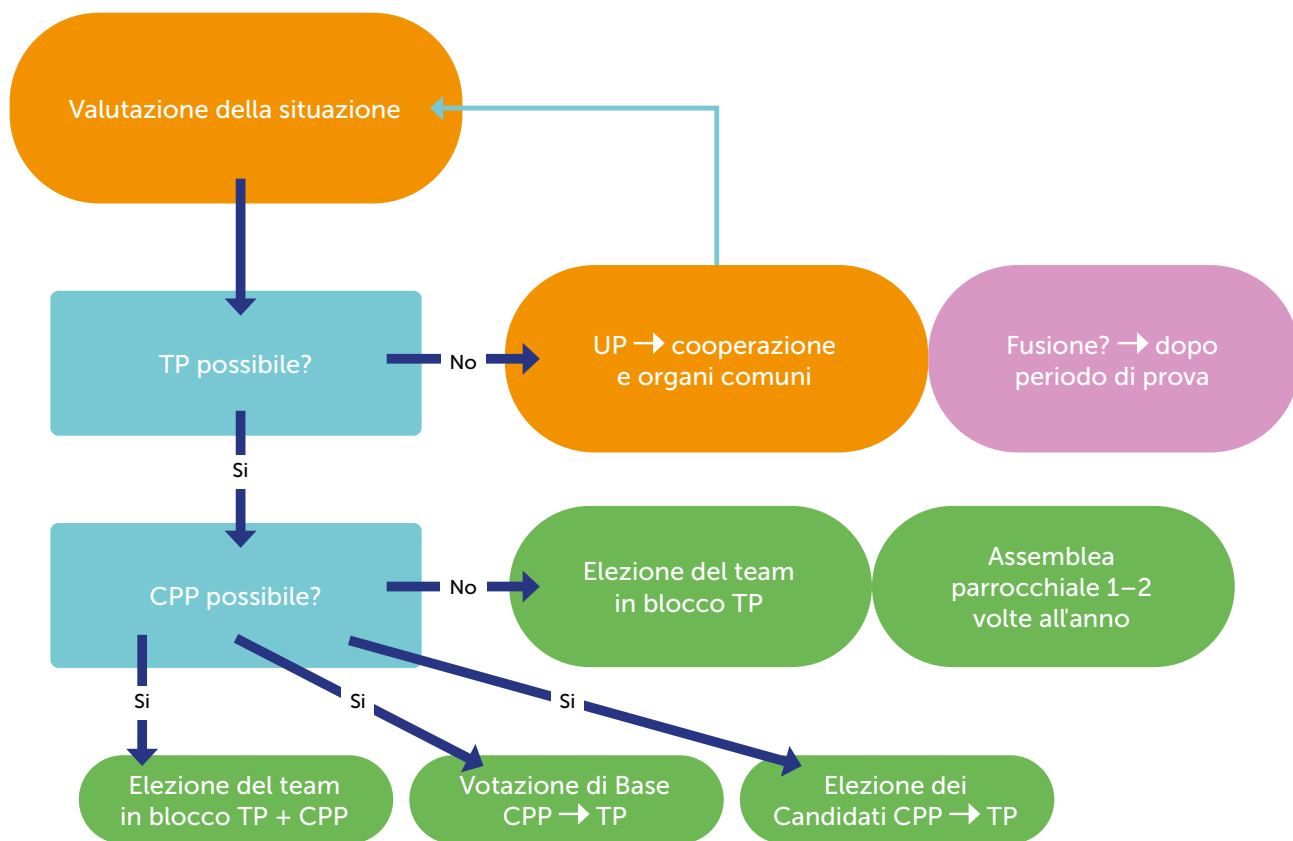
Valutazione della situazione

TP possibile?

No

UP → cooperazione e organi comuni

Fusione? → dopo periodo di prova

Si

CPP possibile?

No

Elezione del team in blocco TP

Assemblea parrocchiale 1–2 volte all'anno

Si

Si

Si

Elezione del team in blocco TP + CPP

Votazione di Base CPP → TP

Elezione dei Candidati CPP → TP